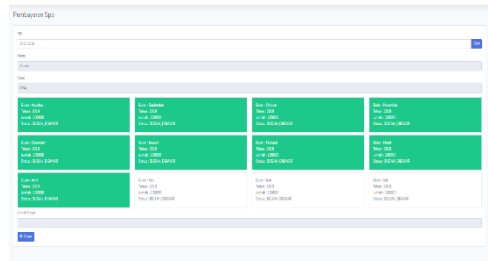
Pembayaran Spp

Nis

Cari

Nama

Kelas

Bulan : Agustus
Tahun : 2019
Jumlah : 200000
Status : SUDAH_BAYAR

Bulan : September
Tahun : 2019
Jumlah : 200000
Status : SUDAH_BAYAR

Bulan : Oktober
Tahun : 2019
Jumlah : 200000
Status : SUDAH_BAYAR

Bulan : November
Tahun : 2019
Jumlah : 200000
Status : SUDAH_BAYAR

Bulan : Desember
Tahun : 2019
Jumlah : 200000
Status : SUDAH_BAYAR

Bulan : Januari
Tahun : 2019
Jumlah : 200000
Status : SUDAH_BAYAR

Bulan : Februari
Tahun : 2019
Jumlah : 200000
Status : SUDAH_BAYAR

Bulan : Maret
Tahun : 2019
Jumlah : 200000
Status : SUDAH_BAYAR

Bulan : April
Tahun : 2019
Jumlah : 200000
Status : SUDAH_BAYAR

Bulan : Mei
Tahun : 2019
Jumlah : 200000
Status : BELUM_BAYAR

Bulan : Juni
Tahun : 2019
Jumlah : 200000
Status : BELUM_BAYAR

Bulan : Juli
Tahun : 2019
Jumlah : 200000
Status : BELUM_BAYAR

Jumlah Bayar

Bayar